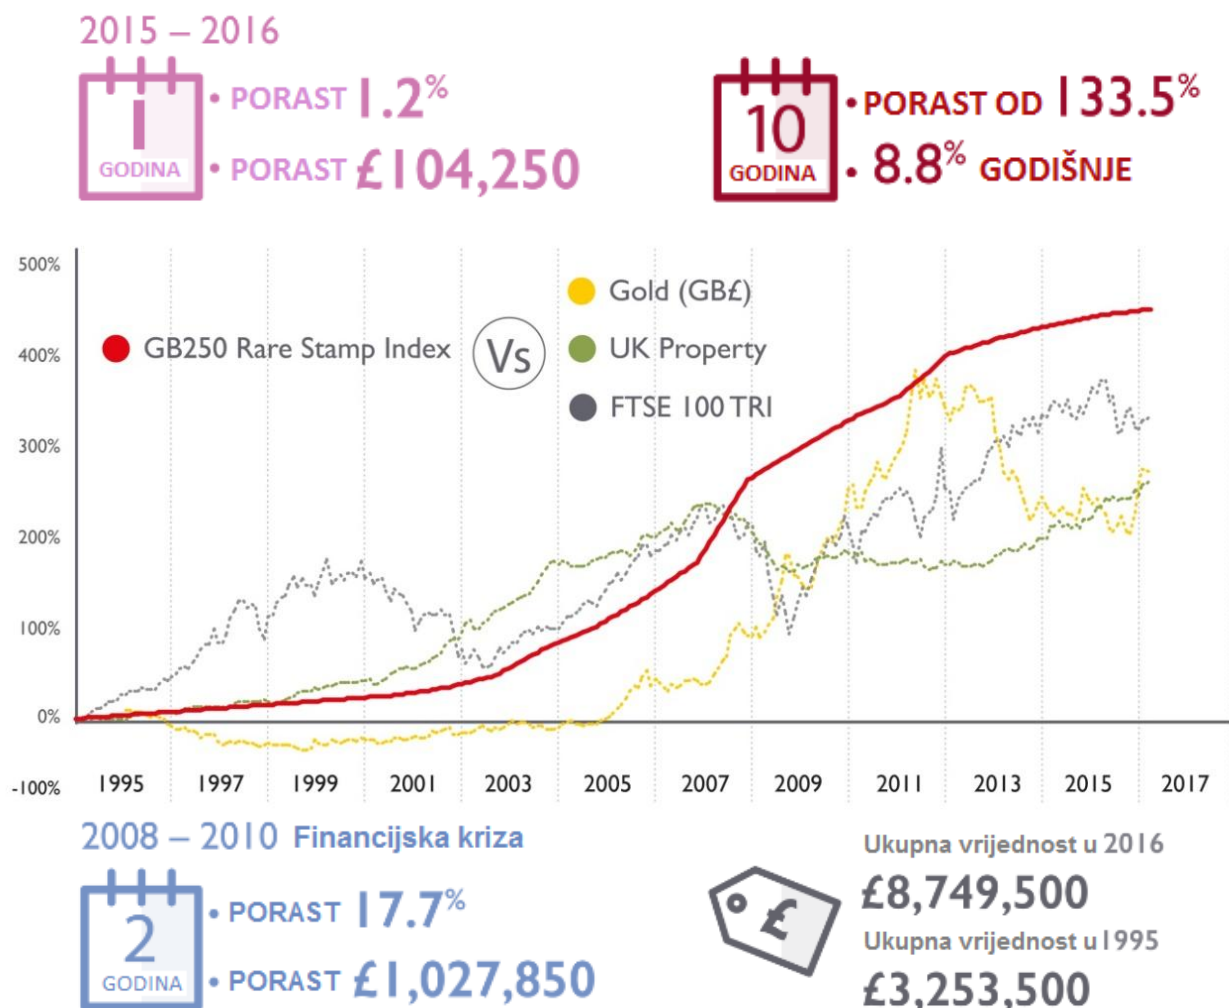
2015 – 2016

1 GODINA

• PORAST 1.2%

• PORAST £104,250

10 GODINA

• PORAST OD 133.5%

• 8.8% GODIŠNJE

500%
400%
300%
200%
100%
0%
-100%

GB250 Rare Stamp Index

Vs

Gold (GB£)

UK Property

FTSE 100 TRI

1995 1997 1999 2001 2003 2005 2007 2009 2011 2013 2015 2017

2008 – 2010 Financijska kriza

2 GODINA

• PORAST 17.7%

• PORAST £1,027,850

£

Ukupna vrijednost u 2016

£8,749,500

Ukupna vrijednost u 1995

£3,253,500